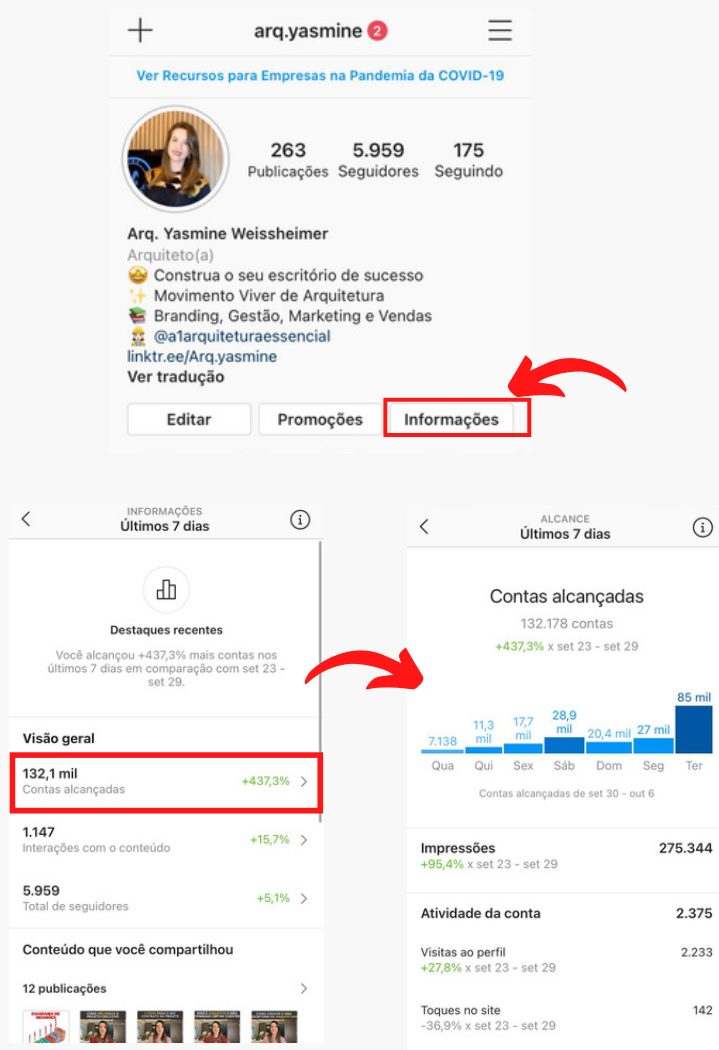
arq.yasmine 2

Ver Recursos para Empresas na Pandemia da COVID-19

263 Publicações
5.959 Seguidores
175 Seguindo

Arq. Yasmine Weissheimer
Arquiteto(a)
🤩 Construa o seu escritório de sucesso
✨ Movimento Viver de Arquitetura
📚 Branding, Gestão, Marketing e Vendas
👷 @a1arquiteturaessencial
linktr.ee/Arq.yasmine
Ver tradução

Editar | Promoções | Informações

INFORMAÇÕES
Últimos 7 dias

Destaques recentes

Você alcançou +437,3% mais contas nos últimos 7 dias em comparação com set 23 - set 29.

Visão geral

132,1 mil
Contas alcançadas
+437,3%

1.147
Interações com o conteúdo
+15,7%

5.959
Total de seguidores
+5,1%

Conteúdo que você compartilhou

12 publicações

ALCANCE
Últimos 7 dias

Contas alcançadas
132.178 contas
+437,3% x set 23 - set 29

| 7.138 | 11,3 mil | 17,7 mil | 28,9 mil | 20,4 mil | 27 mil | 85 mil |
|---|---|---|---|---|---|---|
| Qua | Qui | Sex | Sáb | Dom | Seg | Ter |

Contas alcançadas de set 30 - out 6

Impressões 275.344
+95,4% x set 23 - set 29

Atividade da conta 2.375

Visitas ao perfil 2.233
+27,8% x set 23 - set 29

Toques no site 142
-36,9% x set 23 - set 29